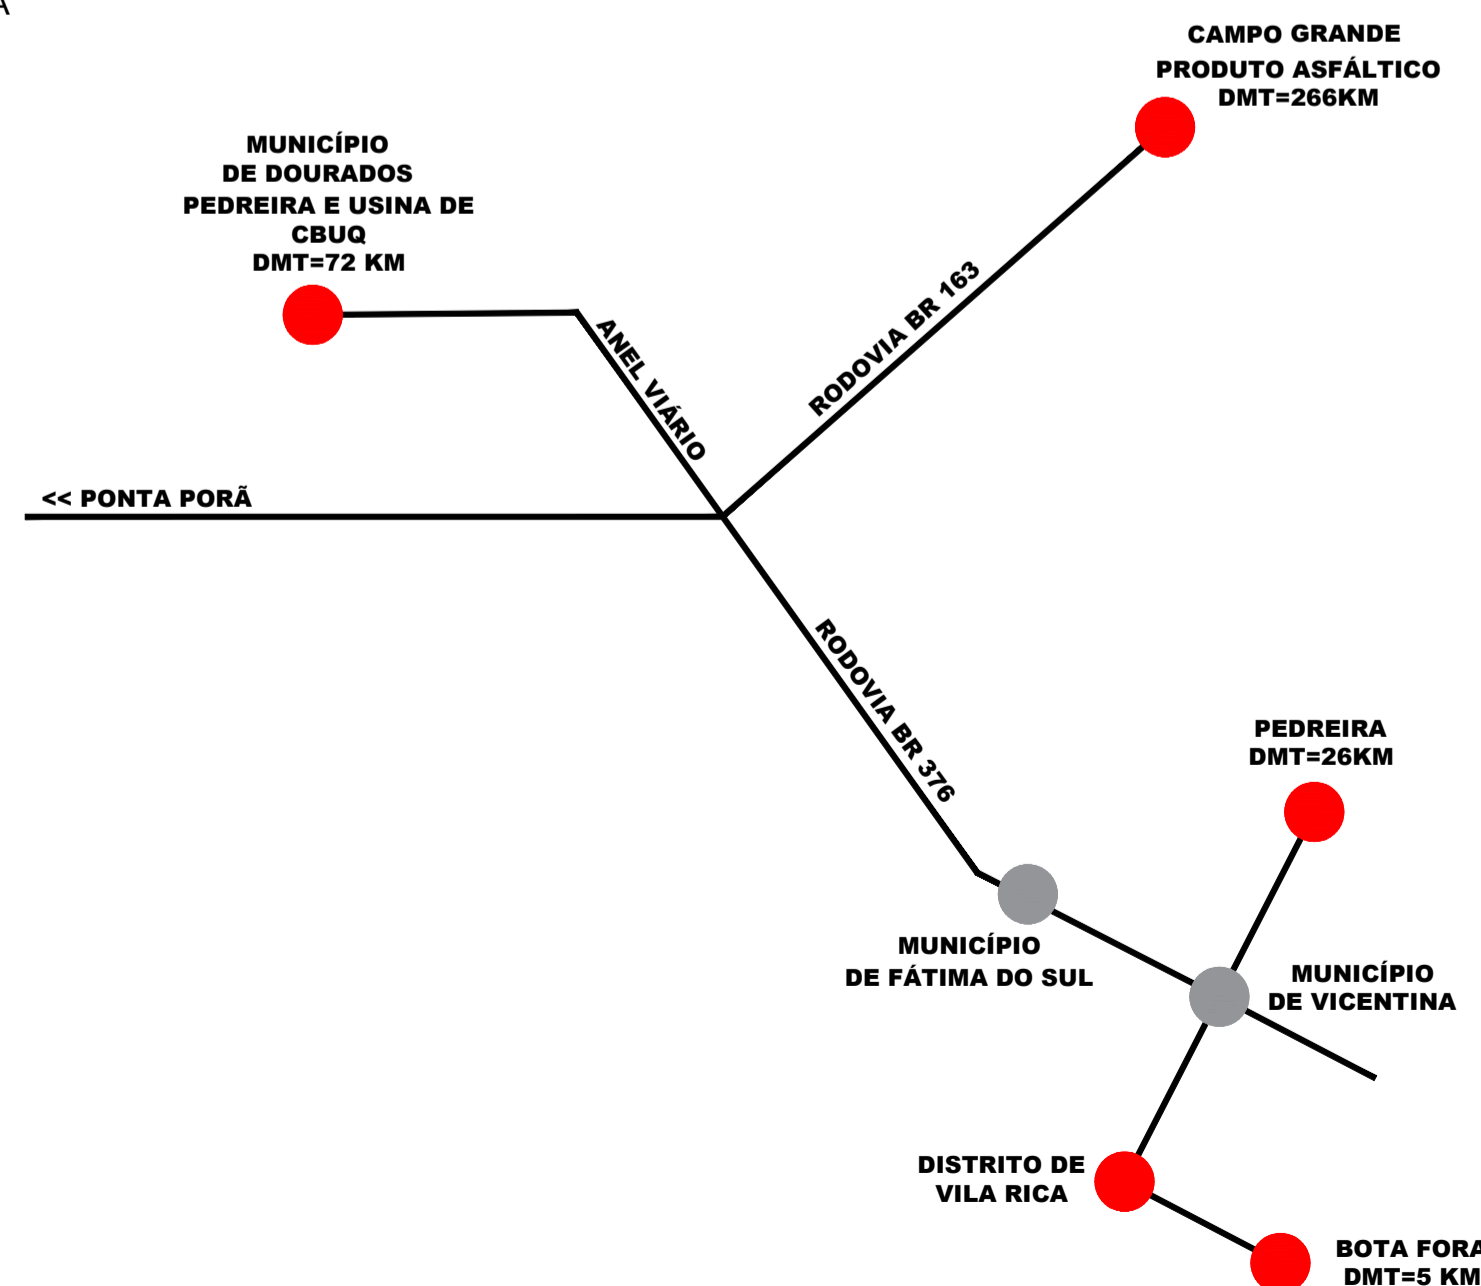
A

CAMPO GRANDE
PRODUTO ASFÁLTICO
DMT=266KM

MUNICÍPIO
DE DOURADOS
PEDREIRA E USINA DE
CBUQ
DMT=72 KM

RODOVIA BR 163

ANEL VIÁRIO

<< PONTA PORÃ

RODOVIA BR 376

PEDREIRA
DMT=26KM

MUNICÍPIO
DE FÁTIMA DO SUL

MUNICÍPIO
DE VICENTINA

DISTRITO DE
VILA RICA

BOTA FORA
DMT=5 KM